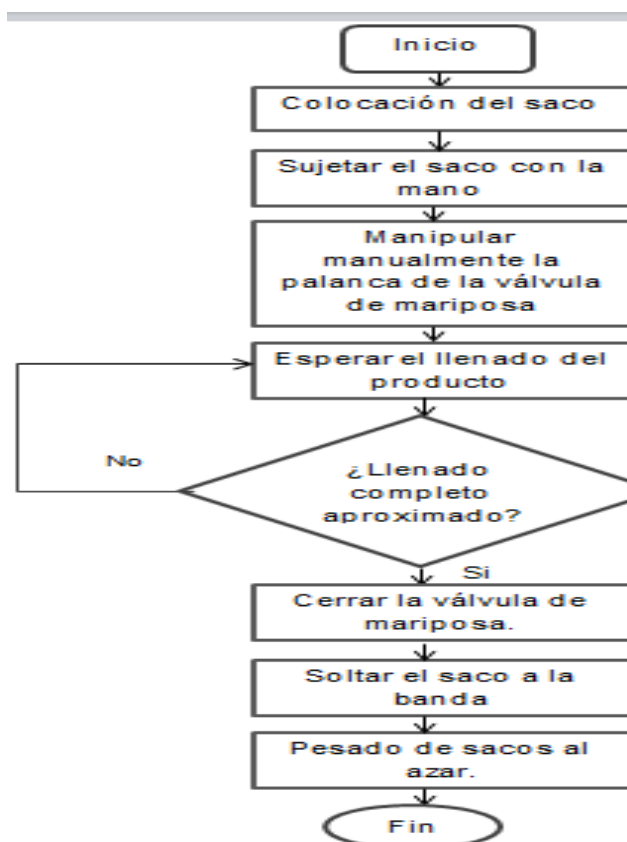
Inicio

Colocación del saco

Sujetar el saco con la mano

Manipular manualmente la palanca de la válvula de mariposa

Esperar el llenado del producto

No

¿Llenado completo aproximado?

Si

Cerrar la válvula de mariposa.

Soltar el saco a la banda

Pesado de sacos al azar.

Fin